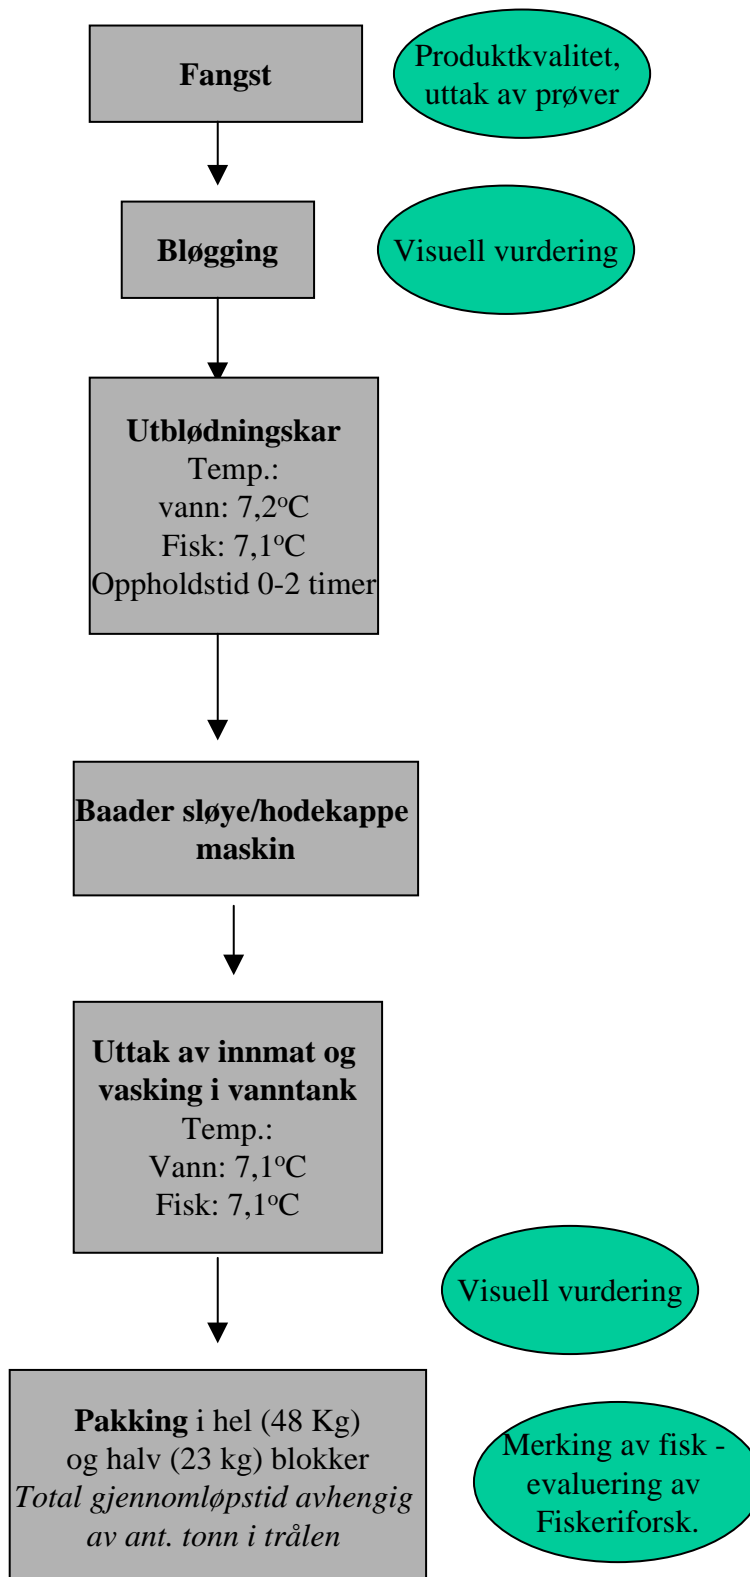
Fangst

Produktkvalitet, uttak av prøver

Bløgging

Visuell vurdering

Utblødningskar
Temp.:
vann: 7,2$^o$C
Fisk: 7,1$^o$C
Oppholdstid 0-2 timer

Baader sløye/hodekappe maskin

Uttak av innmat og vasking i vanntank
Temp.:
Vann: 7,1$^o$C
Fisk: 7,1$^o$C

Visuell vurdering

Pakking i hel (48 Kg) og halv (23 kg) blokker
*Total gjennomløpstid avhengig av ant. tonn i trålen*

Merking av fisk - evaluering av Fiskeriforsk.